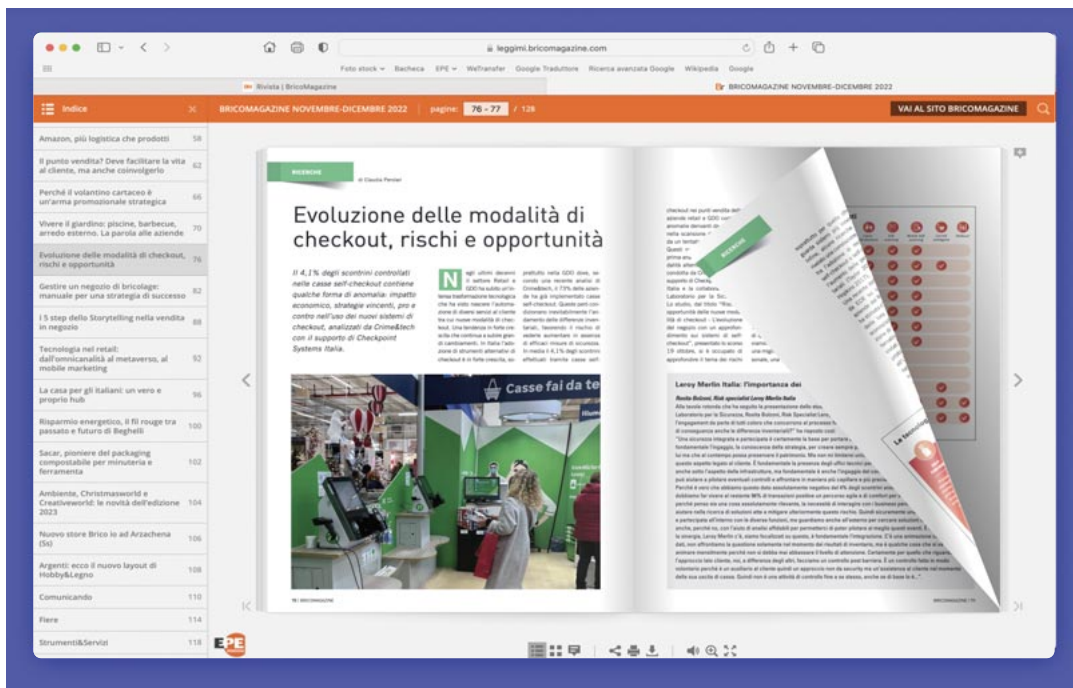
leggimi.bricomagazine.com

Foto stock Bacheca EPE WeTransfer Google Traduttore Ricerca avanzata Google Wikipedia Google

Rivista | BricoMagazine

BRICOMAGAZINE NOVEMBRE-DICEMBRE 2022

Indice

BRICOMAGAZINE NOVEMBRE-DICEMBRE 2022 | pagine: 76 - 77 / 128

VAI AL SITO BRICOMAGAZINE

Amazon, più logistica che prodotti 58

Il punto vendita? Deve facilitare la vita al cliente, ma anche coinvolgerlo 62

Perché il volantino cartaceo è un'arma promozionale strategica 66

Vivere il giardino: piscine, barbecue, arredo esterno. La parola alle aziende 70

Evoluzione delle modalità di checkout, rischi e opportunità 76

Gestire un negozio di bricolage: manuale per una strategia di successo 82

I 5 step dello Storytelling nella vendita in negozio 88

Tecnologia nel retail: dall'omnicanalità al metaverso, al mobile marketing 92

La casa per gli italiani: un vero e proprio hub 96

Risparmio energetico, il fil rouge tra passato e futuro di Beghelli 100

Sacar, pioniere del packaging compostabile per minuteria e ferramenta 102

Ambiente, Christmasworld e Creativeworld: le novità dell'edizione 2023 104

Nuovo store Brico io ad Arzachena (Ss) 106

Argenti: ecco il nuovo layout di Hobby&Legno 108

Comunicando 110

Fiere 114

Strumenti&Servizi 118

RICERCHE

di Claudia Pennisi

Evoluzione delle modalità di checkout, rischi e opportunità

Il 4,1% degli scontrini controllati nelle casse self-checkout contiene qualche forma di anomalia: impatti economici, strategie vincenti, pro e contro nell'uso dei nuovi sistemi di checkout, analizzati da Crime&tech con il supporto di Checkpoint Systems Italia.

Casse fai da te

Leroy Merlin Italia: l'importanza dei

RICERCHE

76 BRICOMAGAZINE

BRICOMAGAZINE 77

EPE